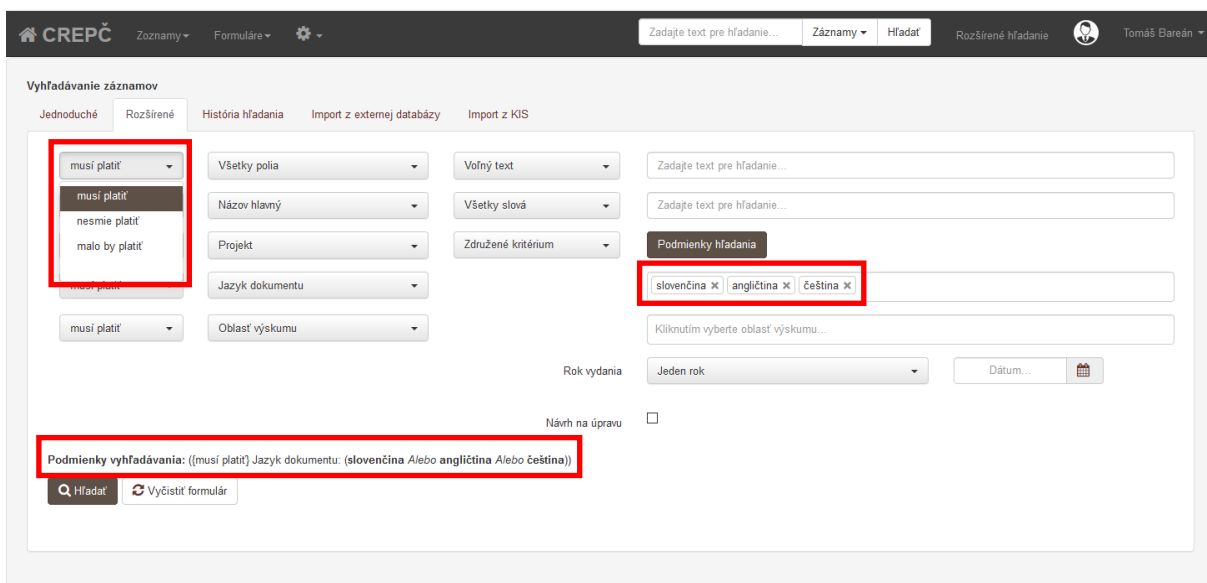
CREPČ Zoznamy ▾ Formuláre ▾ ▾

Zadajte text pre hľadanie... Záznamy ▾ Hľadať Rozšírené hľadanie Tomáš Bareán ▾

Vyhľadávanie záznamov

Jednoduché Rozšírené História hľadania Import z externej databázy Import z KIS

musí platiť ▾ Všetky polia ▾ Voľný text ▾ Zadajte text pre hľadanie...

musí platiť
nesmie platiť
malo by platiť

Názov hlavný ▾ Všetky slová ▾ Zadajte text pre hľadanie...

Projekt ▾ Združené kritérium ▾ Podmienky hľadania

musí platiť Jazyk dokumentu ▾ slovenčina × angličtina × čeština ×

musí platiť ▾ Oblasť výskumu ▾ Kliknutím vyberte oblasť výskumu...

Rok vydania Jeden rok ▾ Dátum...

Návrh na úpravu

Podmienky vyhľadávania: ({musí platiť} Jazyk dokumentu: (slovenčina *Alebo* angličtina *Alebo* čeština))

Hľadať Vyčistiť formulár